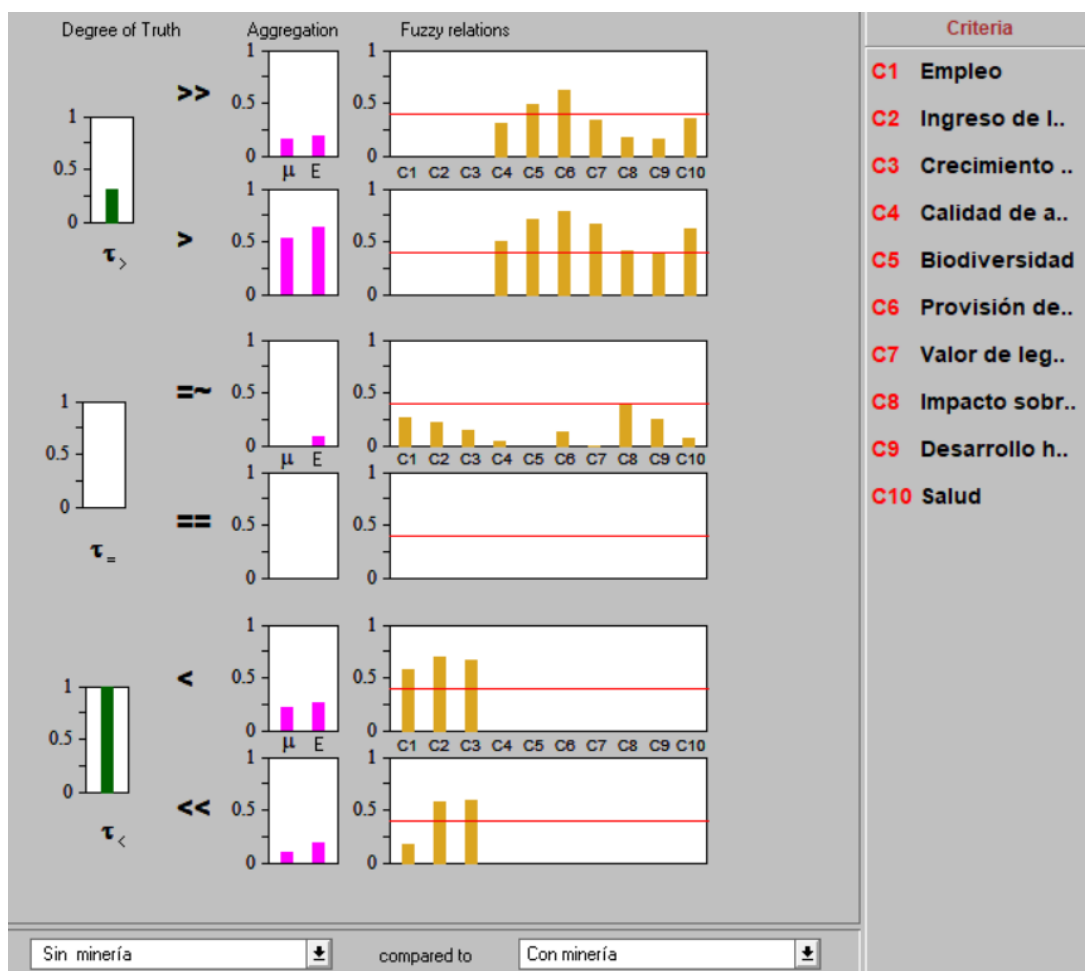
Degree of Truth

Aggregation

Fuzzy relations

Criteria

1
0.5
0
$\tau_>$

>>
1
0.5
0
μ E

1
0.5
0
C1 C2 C3 C4 C5 C6 C7 C8 C9 C10

>
1
0.5
0

1
0.5
0

1
0.5
0
$\tau_=$

=~
1
0.5
0
μ E

1
0.5
0
C1 C2 C3 C4 C5 C6 C7 C8 C9 C10

==
1
0.5
0

1
0.5
0

1
0.5
0
$\tau_<$

<
1
0.5
0
μ E

1
0.5
0
C1 C2 C3 C4 C5 C6 C7 C8 C9 C10

<<
1
0.5
0

1
0.5
0

C1 Empleo
C2 Ingreso de l..
C3 Crecimiento ..
C4 Calidad de a..
C5 Biodiversidad
C6 Provisión de..
C7 Valor de leg..
C8 Impacto sobr..
C9 Desarrollo h..
C10 Salud

Sin minería
compared to
Con minería